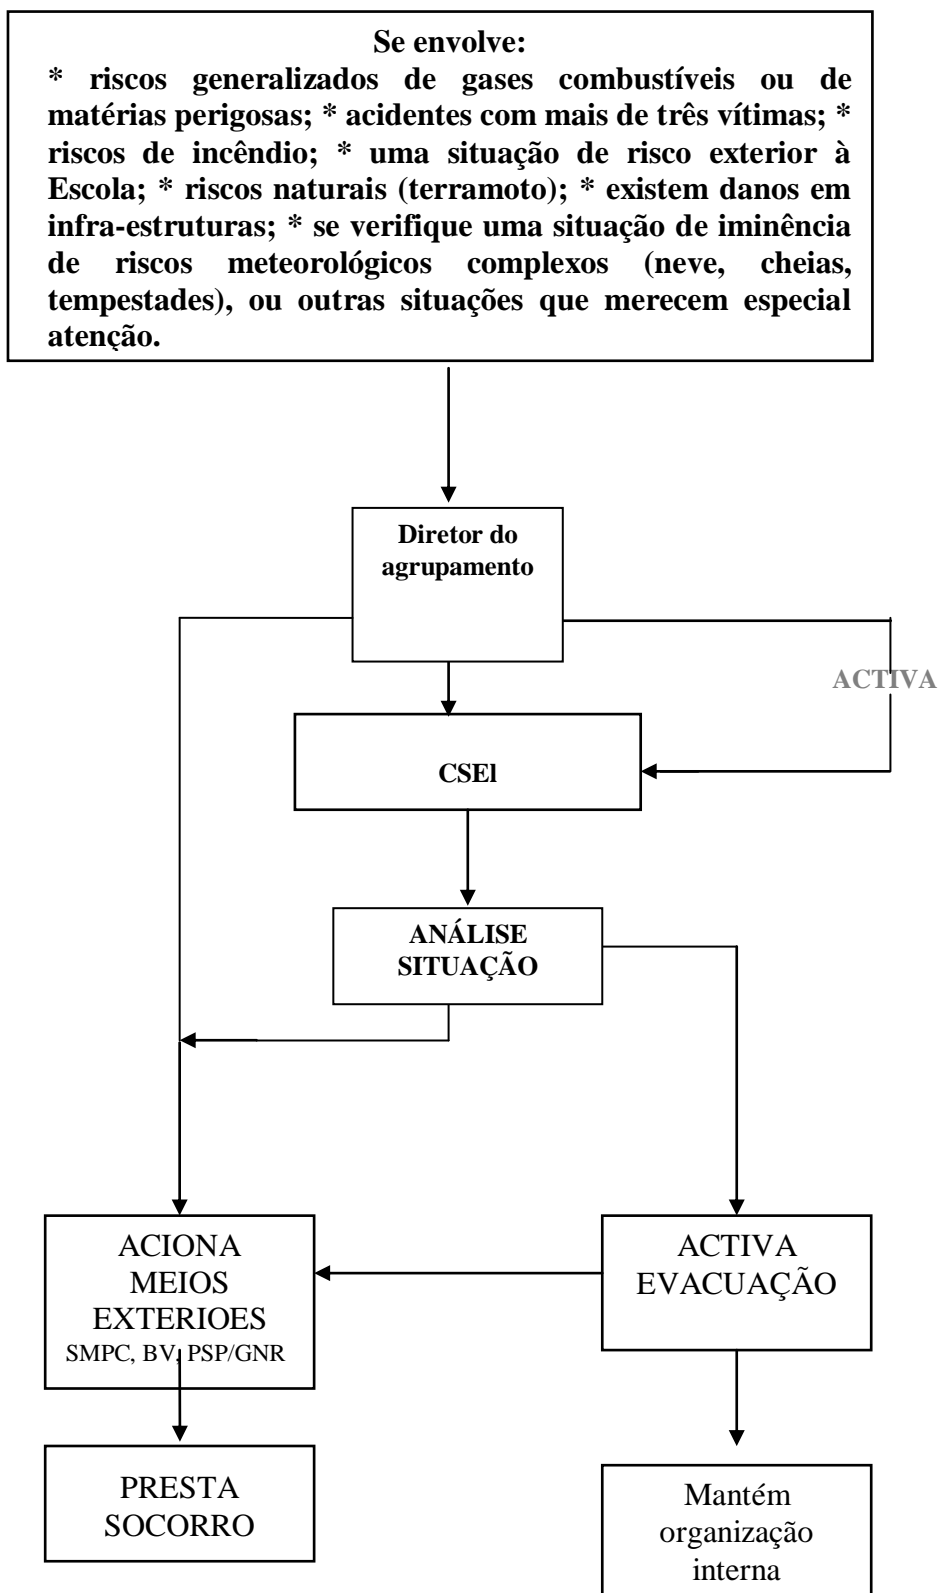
**Se envolve:**
**\* riscos generalizados de gases combustíveis ou de matérias perigosas; \* acidentes com mais de três vítimas; \* riscos de incêndio; \* uma situação de risco exterior à Escola; \* riscos naturais (terramoto); \* existem danos em infra-estruturas; \* se verifique uma situação de iminência de riscos meteorológicos complexos (neve, cheias, tempestades), ou outras situações que merecem especial atenção.**

Diretor do agrupamento

ACTIVA

CSEl

ANÁLISE SITUAÇÃO

ACIONA MEIOS EXTERIOES
SMPC, BV, PSP/GNR

ACTIVA EVACUAÇÃO

PRESTA SOCORRO

Mantém organização interna